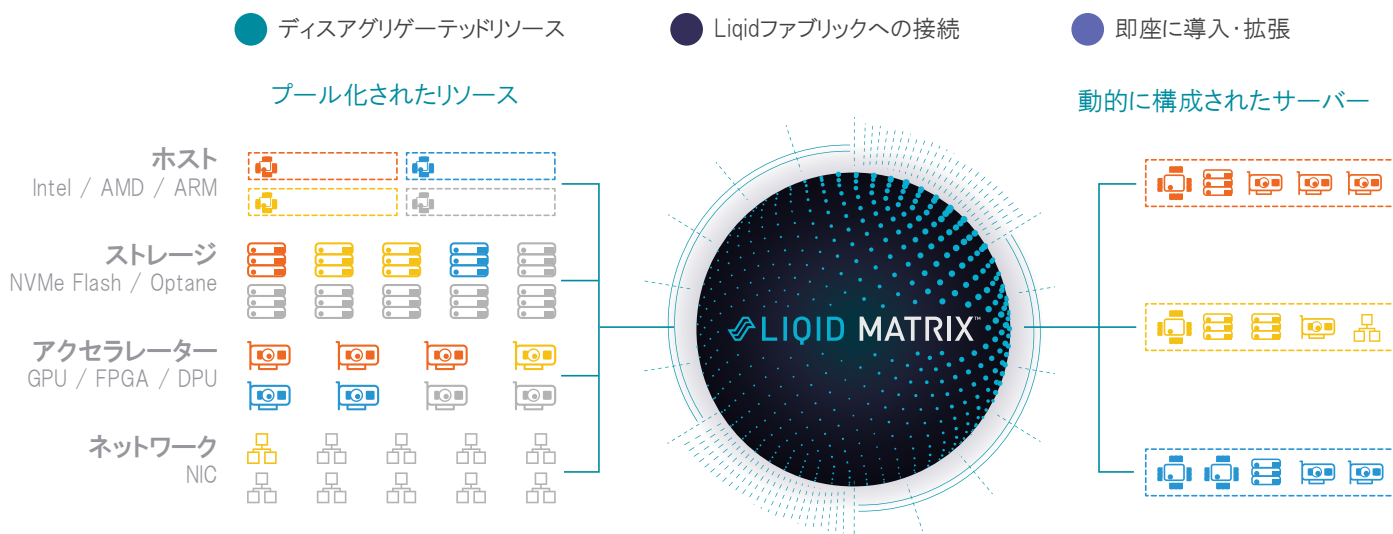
ディスアグリゲーテッドリソース

Liqidファブリックへの接続

即座に導入・拡張

プール化されたリソース

動的に構成されたサーバー

ホスト
Intel / AMD / ARM

ストレージ
NVMe Flash / Optane

アクセラレーター
GPU / FPGA / DPU

ネットワーク
NIC

LIQID MATRIX™